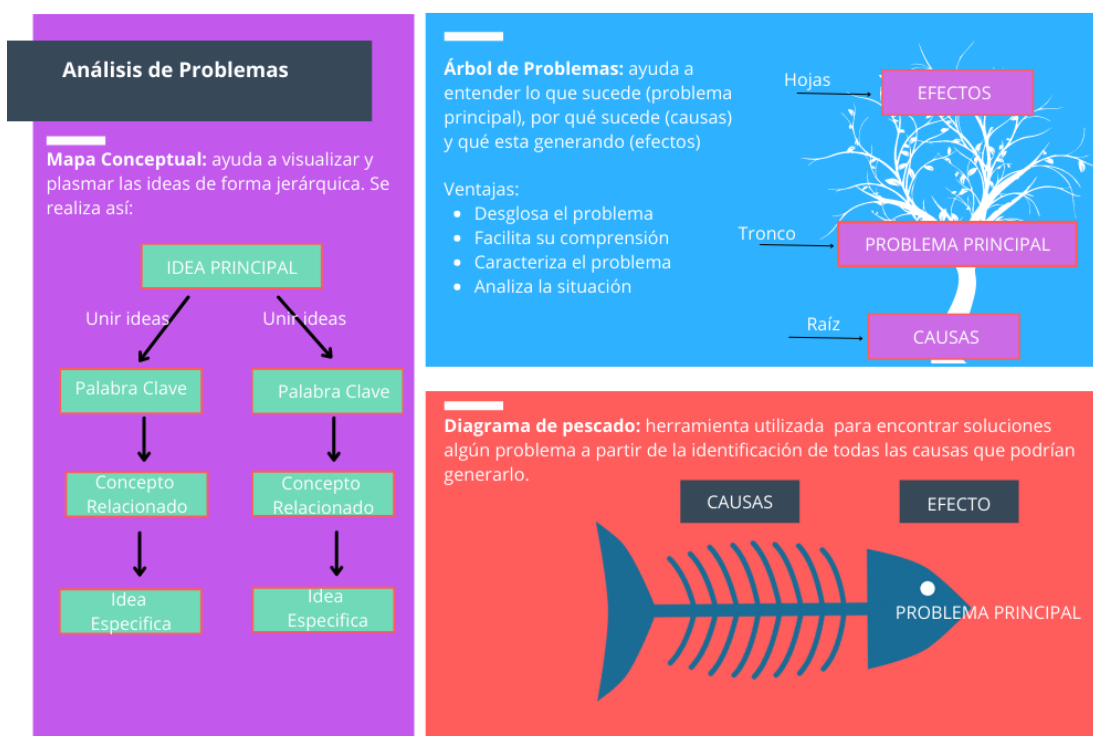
Análisis de Problemas

Mapa Conceptual: ayuda a visualizar y plasmar las ideas de forma jerárquica. Se realiza así:

IDEA PRINCIPAL

Unir ideas

Unir ideas

Palabra Clave

Palabra Clave

Concepto Relacionado

Concepto Relacionado

Idea Especifica

Idea Especifica

Árbol de Problemas: ayuda a entender lo que sucede (problema principal), por qué sucede (causas) y qué esta generando (efectos)

Ventajas:
- Desglosa el problema
- Facilita su comprensión
- Caracteriza el problema
- Analiza la situación

Hojas

EFECTOS

Tronco

PROBLEMA PRINCIPAL

Raíz

CAUSAS

Diagrama de pescado: herramienta utilizada para encontrar soluciones algún problema a partir de la identificación de todas las causas que podrían generarlo.

CAUSAS

EFECTO

PROBLEMA PRINCIPAL